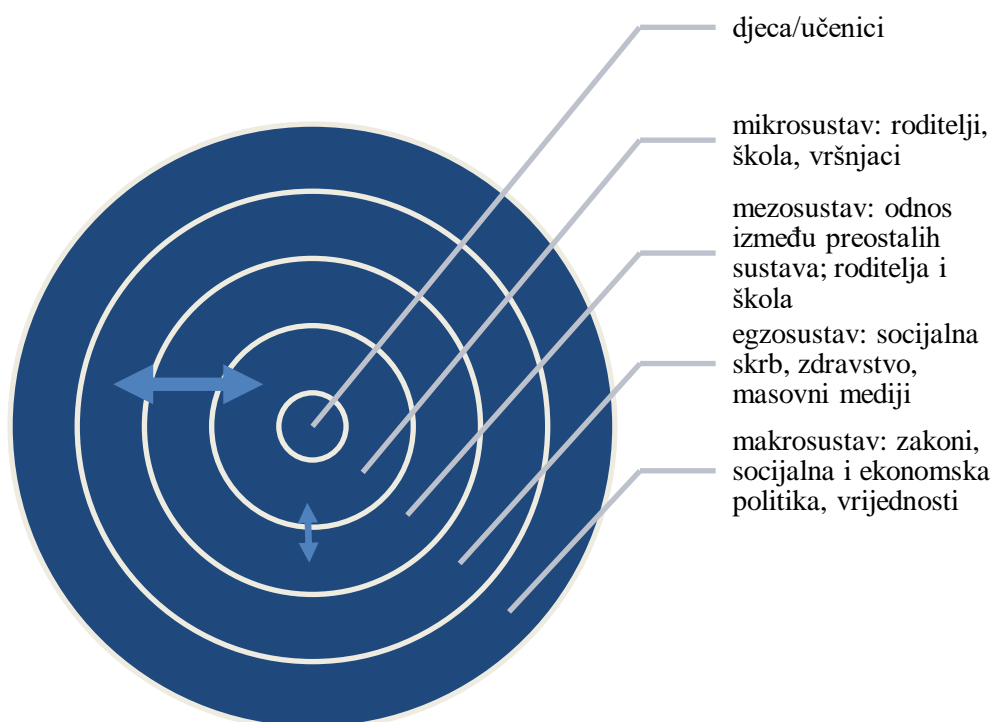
djeca/učenici

mikrosustav: roditelji, škola, vršnjaci

mezosustav: odnos između preostalih sustava; roditelja i škola

egzosustav: socijalna skrb, zdravstvo, masovni mediji

makrosustav: zakoni, socijalna i ekonomska politika, vrijednosti